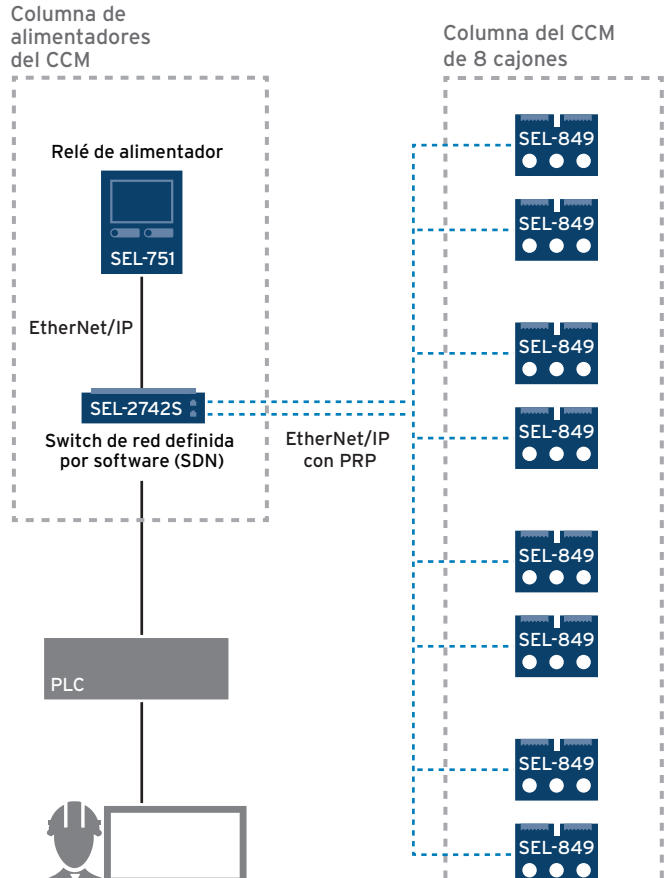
Columna de alimentadores del CCM

Columna del CCM de 8 cajones

Relé de alimentador

SEL-751

EtherNet/IP

SEL-2742S

Switch de red definida por software (SDN)

EtherNet/IP con PRP

SEL-849

SEL-849

SEL-849

SEL-849

SEL-849

SEL-849

SEL-849

SEL-849

PLC